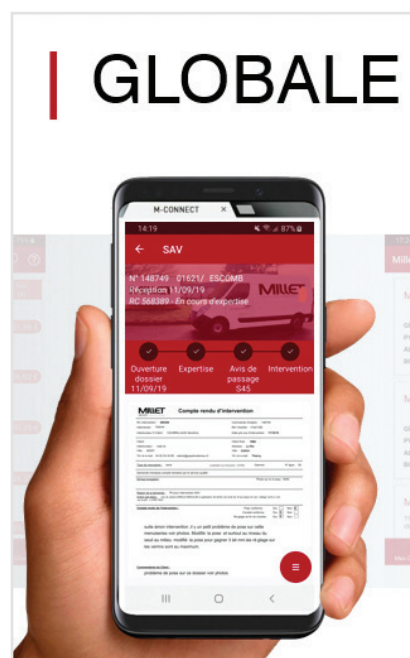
GLOBALE

M-CONNECT ×

14:19 87%

← SAV

N° 148749 01621/ ESCOMB
Réception 11/09/19
RC 568389 - En cours d'expertise

MILLET

Ouverture dossier 11/09/19
Expertise
Avis de passage S45
Intervention

MILLET Compte rendu d'intervention

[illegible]

suite à mon intervention, il y a un petit problème de pose sur cette menuiserie voir photos. Modifié la pose et surtout au niveau du seuil au milieu. modifié la pose pour gagner 3 ou 4 mm de jeu et glage sur les vantaux sont au maximum.

problème de pose sur ce dossier voir photos

≡

III O <